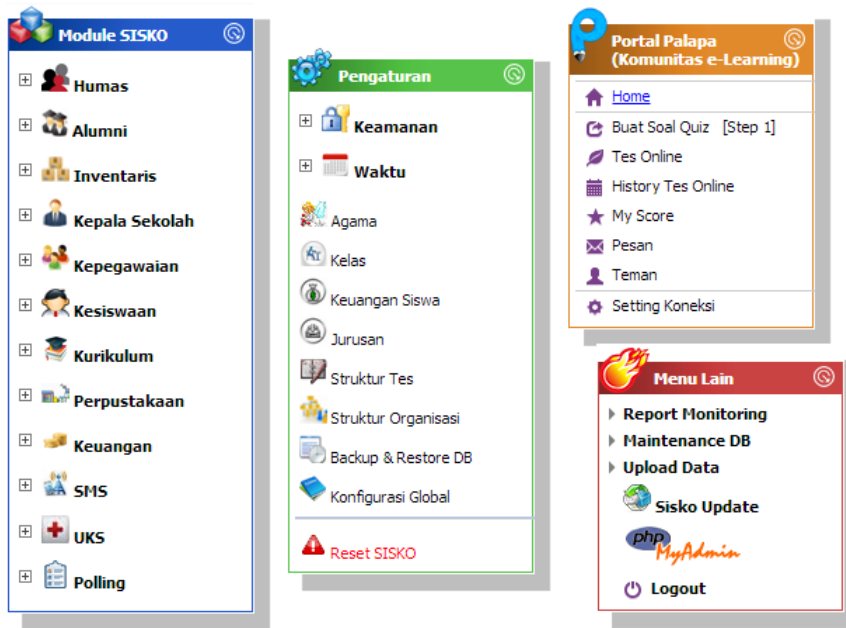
Module SISKO

Humas

Alumni

Inventaris

Kepala Sekolah

Kepegawaian

Kesiswaan

Kurikulum

Perpustakaan

Keuangan

SMS

UKS

Polling

Pengaturan

Keamanan

Waktu

Agama

Kelas

Keuangan Siswa

Jurusan

Struktur Tes

Struktur Organisasi

Backup & Restore DB

Konfigurasi Global

Reset SISKO

Portal Palapa (Komunitas e-Learning)

Home

Buat Soal Quiz [Step 1]

Tes Online

History Tes Online

My Score

Pesan

Teman

Setting Koneksi

Menu Lain

Report Monitoring

Maintenance DB

Upload Data

Sisko Update

phpMyAdmin

Logout